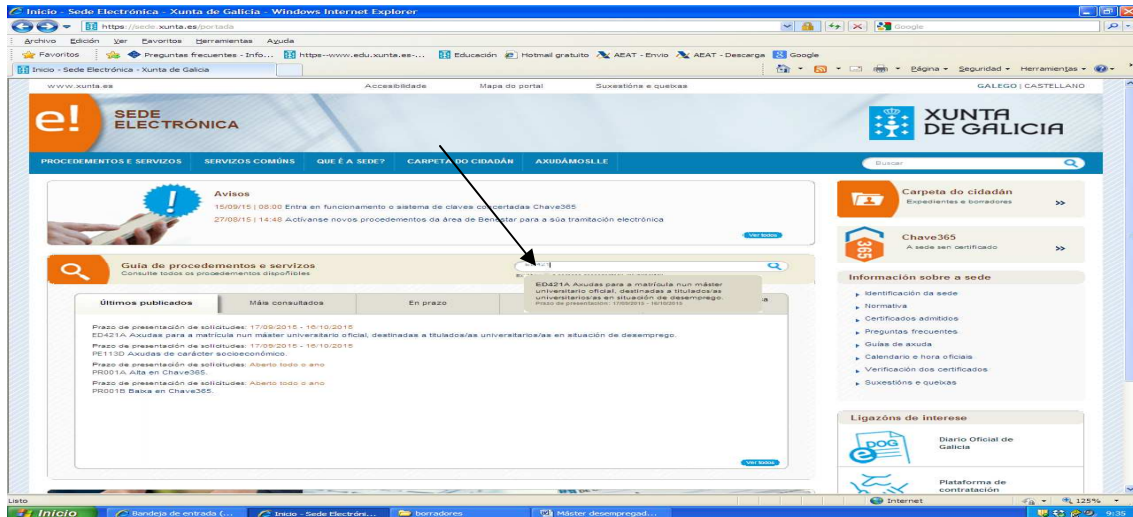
Inicio - Sede Electrónica - Xunta de Galicia - Windows Internet Explorer

https://sede.xunta.es/portada

Google

Archivo Edición Ver Favoritos Herramientas Ayuda

Favoritos Preguntas frecuentes - Info... https--www.edu.xunta.es-... Educación Hotmail gratuito AEAT - Envio AEAT - Descarga Google

Inicio - Sede Electrónica - Xunta de Galicia

Página Seguridad Herramientas

www.xunta.es Accesibilidade Mapa do portal Suxestións e queixas GALEGO | CASTELLANO

e! SEDE ELECTRÓNICA

XUNTA DE GALICIA

PROCEDEMENTOS E SERVIZOS SERVIZOS COMÚNS QUE É A SEDE? CARPETA DO CIDADÁN AXUDÁMOSLLE

Buscar

Avisos

15/09/15 | 08:00 Entra en funcionamento o sistema de claves concertadas Chave365

27/08/15 | 14:48 Actívanse novos procedementos da área de Benestar para a súa tramitación electrónica

Ver todos

Guía de procedementos e servizos
Consulte todos os procedementos dispoñibles

ED421A Axudas para a matrícula nun máster universitario oficial, destinadas a titulados/as universitarios/as en situación de desemprego.
Prazo de presentación: 17/09/2015 - 16/10/2015

Últimos publicados | Máis consultados | En prazo

Prazo de presentación de solicitudes: 17/09/2015 - 16/10/2015
ED421A Axudas para a matrícula nun máster universitario oficial, destinadas a titulados/as universitarios/as en situación de desemprego.

Prazo de presentación de solicitudes: 17/09/2015 - 16/10/2015
PE113D Axudas de carácter socioeconómico.

Prazo de presentación de solicitudes: Aberto todo o ano
PR001A Alta en Chave365.

Prazo de presentación de solicitudes: Aberto todo o ano
PR001B Baixa en Chave365.

Ver todos

Carpeta do cidadán
Expedientes e borradores

Chave365
A sede sen certificado

Información sobre a sede
Identificación da sede
Normativa
Certificados admitidos
Preguntas frecuentes
Guías de axuda
Calendario e hora oficiais
Verificación dos certificados
Suxestións e queixas

Ligazóns de interese
DOG Diario Oficial de Galicia
Plataforma de contratación

Listo Internet 125%

Inicio Bandeja de entrada (... Inicio - Sede Electróni... borradores Máster desempregad... 9:35